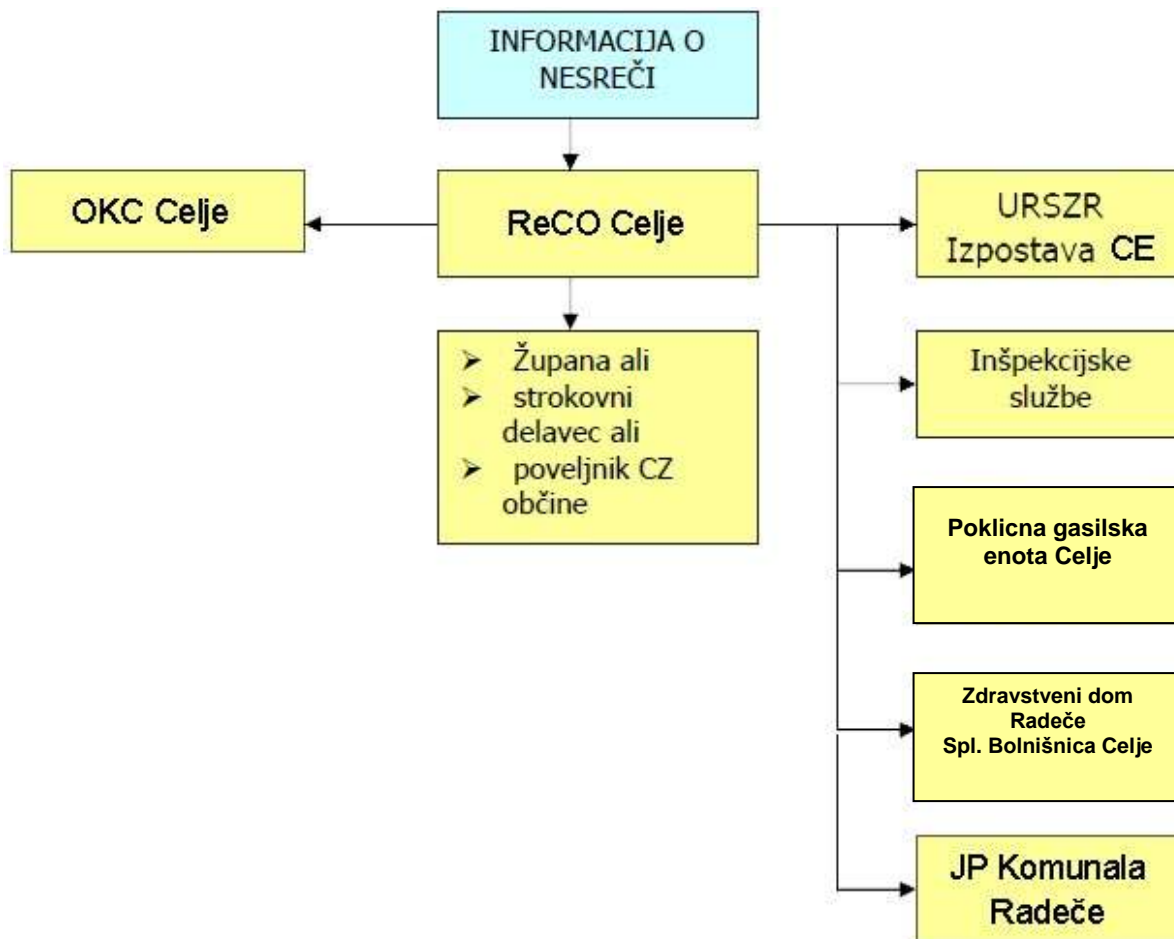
INFORMACIJA O NESREČI

OKC Celje

ReCO Celje

URSZR Izpostava CE

➢ Župana ali
➢ strokovni delavec ali
➢ poveljnik CZ občine

Inšpekcijske službe

Poklicna gasilska enota Celje

Zdravstveni dom Radeče
Spl. Bolnišnica Celje

JP Komunala Radeče